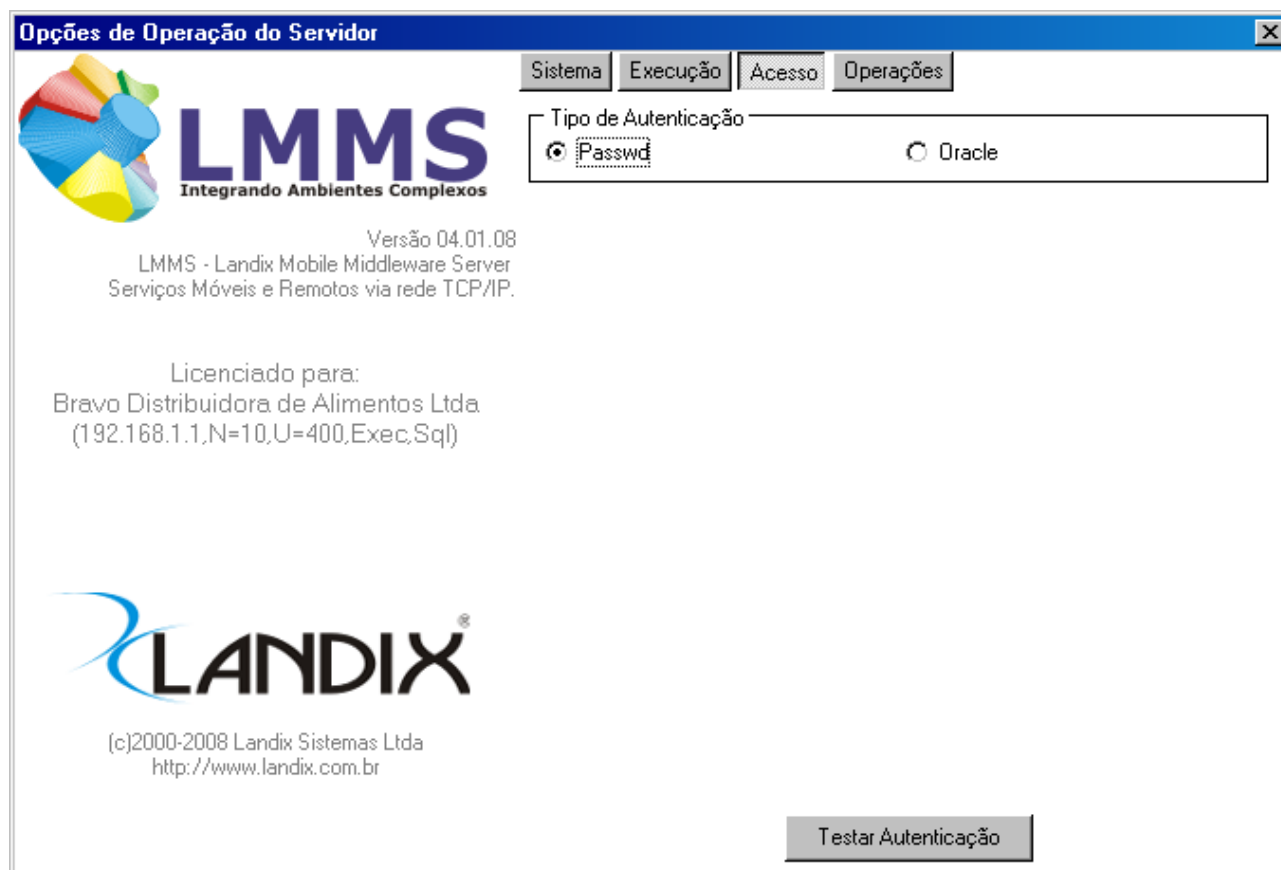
Opções de Operação do Servidor

LMMS
Integrando Ambientes Complexos

Versão 04.01.08
LMMS - Landix Mobile Middleware Server
Serviços Móveis e Remotos via rede TCP/IP.

Licenciado para:
Bravo Distribuidora de Alimentos Ltda
(192.168.1.1,N=10,U=400,Exec,Sql)

LANDIX®

(c)2000-2008 Landix Sistemas Ltda
http://www.landix.com.br

Sistema Execução Acesso Operações

Tipo de Autenticação
Passwd
Oracle

Testar Autenticação